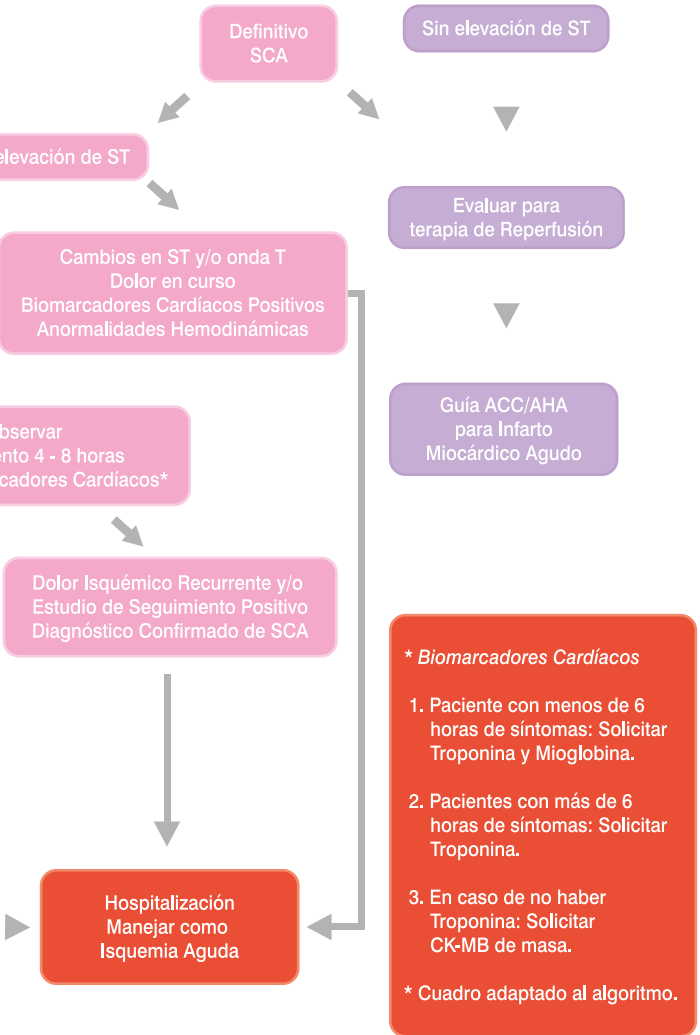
Definitivo SCA

Sin elevación de ST

elevación de ST

Evaluar para terapia de Reperfusión

Cambios en ST y/o onda T
Dolor en curso
Biomarcadores Cardíacos Positivos
Anormalidades Hemodinámicas

Guía ACC/AHA para Infarto Miocárdico Agudo

bservar
ento 4 - 8 horas
cadores Cardíacos*

Dolor Isquémico Recurrente y/o
Estudio de Seguimiento Positivo
Diagnóstico Confirmado de SCA

* Biomarcadores Cardíacos

1. Paciente con menos de 6 horas de síntomas: Solicitar Troponina y Mioglobina.

2. Pacientes con más de 6 horas de síntomas: Solicitar Troponina.

3. En caso de no haber Troponina: Solicitar CK-MB de masa.

* Cuadro adaptado al algoritmo.

Hospitalización
Manejar como
Isquemia Aguda